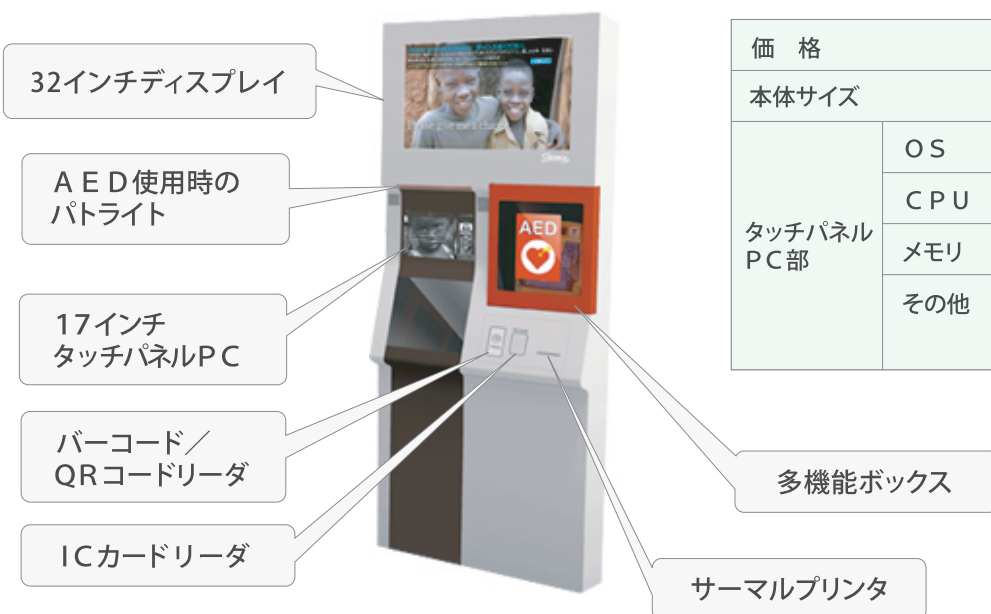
32インチディスプレイ

ＡＥＤ使用時の
パトライト

17インチ
タッチパネルＰＣ

バーコード／
ＱＲコードリーダ

ＩＣカードリーダ

AED

多機能ボックス

サーマルプリンタ

| 価　格 | |
|---|---|
| 本体サイズ | |
| タッチパネル ＰＣ部 | ＯＳ |
| | ＣＰＵ |
| | メモリ |
| | その他 |